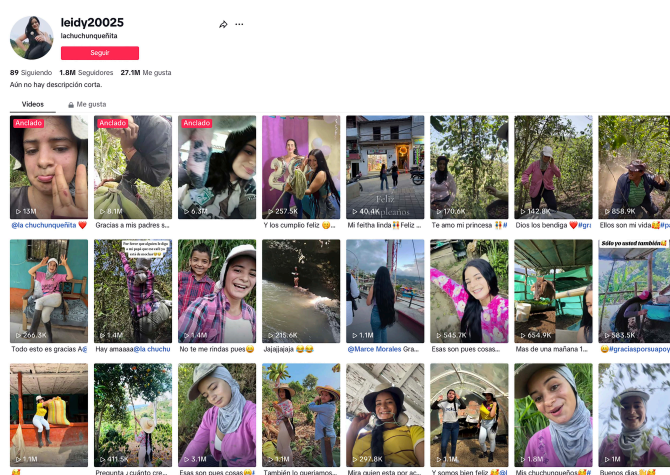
leidy20025
lachuchunqueñita
Seguir
89 Siguiendo 1.8M Seguidores 27.1M Me gusta
Aún no hay descripción corta.
Videos Me gusta

Anclado
13M
@la chuchunqueñita ❤️

Anclado
8.1M
Gracias a mis padres s...

Anclado
6.3M

257.5K
Y los cumplio feliz 😊...

40.4K
Feliz cumpleaños
Mi feitha linda Feliz ...

170.6K
Te amo mi princesa

142.8K
Dios los bendiga ❤️#gra...

858.9K
Ellos son mi vida #pa...

266.3K
Todo esto es gracias A@

Por favor que alguien le diga a mi papá que me está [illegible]
1.4M
Hay amaaaa@la chuchu

1.4M
No te me rindas pues

215.6K
Jajajajaja

1.1M
@Marce Morales Gra...

545.7K
Esas son pues cosas...

654.9K
Mas de una mañana 1...

Sólo yo usted también
583.5K
#graciasporsuapoy

1.1M

411.5K
Pregunta ¿cuánto cre...

3.1M
Esas son pues cosas

1.1M
También lo queriamos...

297.8K
Mira quien esta por ac...

1.1M
Y somos bien feliz

1.8M
Mis chuchunqueños

Buenos dias